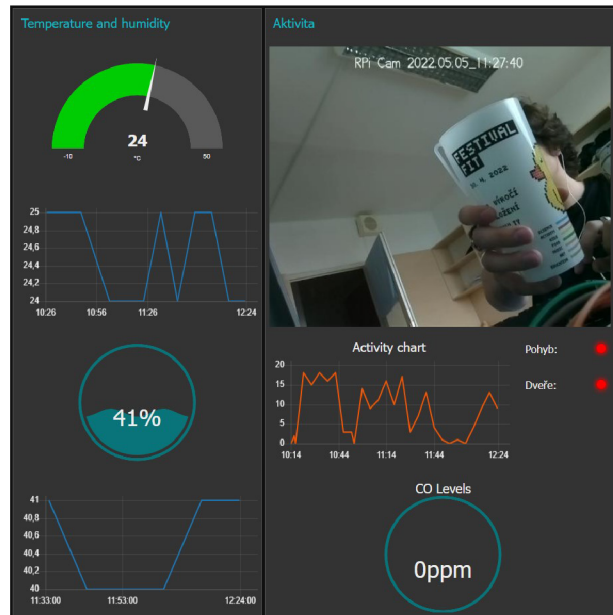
Temperature and humidity

24
-10 °C 50

25
24,8
24,6
24,4
24,2
24
10:26 10:56 11:26 12:24

41%

41
40,8
40,6
40,4
40,2
40
11:33:00 11:53:00 12:24:00

Aktivita

RPi Cam 2022.05.05_11:27:40

FESTIVAL FIT
2022

Activity chart
20
15
10
5
0
10:14 10:44 11:14 11:44 12:24

Pohyb:
Dveře:

CO Levels
0ppm